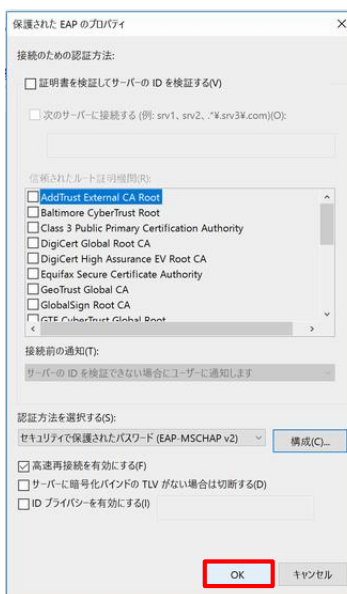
保護された EAP のプロパティ

接続のための認証方法:

証明書を検証してサーバーの ID を検証する(V)

次のサーバーに接続する (例: srv1、srv2、.*¥.srv3¥.com)(O):

信頼されたルート証明機関(R):

AddTrust External CA Root
Baltimore CyberTrust Root
Class 3 Public Primary Certification Authority
DigiCert Global Root CA
DigiCert High Assurance EV Root CA
Equifax Secure Certificate Authority
GeoTrust Global CA
GlobalSign Root CA
GTE CyberTrust Global Root

接続前の通知(T):

サーバーの ID を検証できない場合にユーザーに通知します

認証方法を選択する(S):

セキュリティで保護されたパスワード (EAP-MSCHAP v2)

構成(C)...

高速再接続を有効にする(F)

サーバーに暗号化バインドの TLV がない場合は切断する(D)

ID プライバシーを有効にする(I)

OK

キャンセル